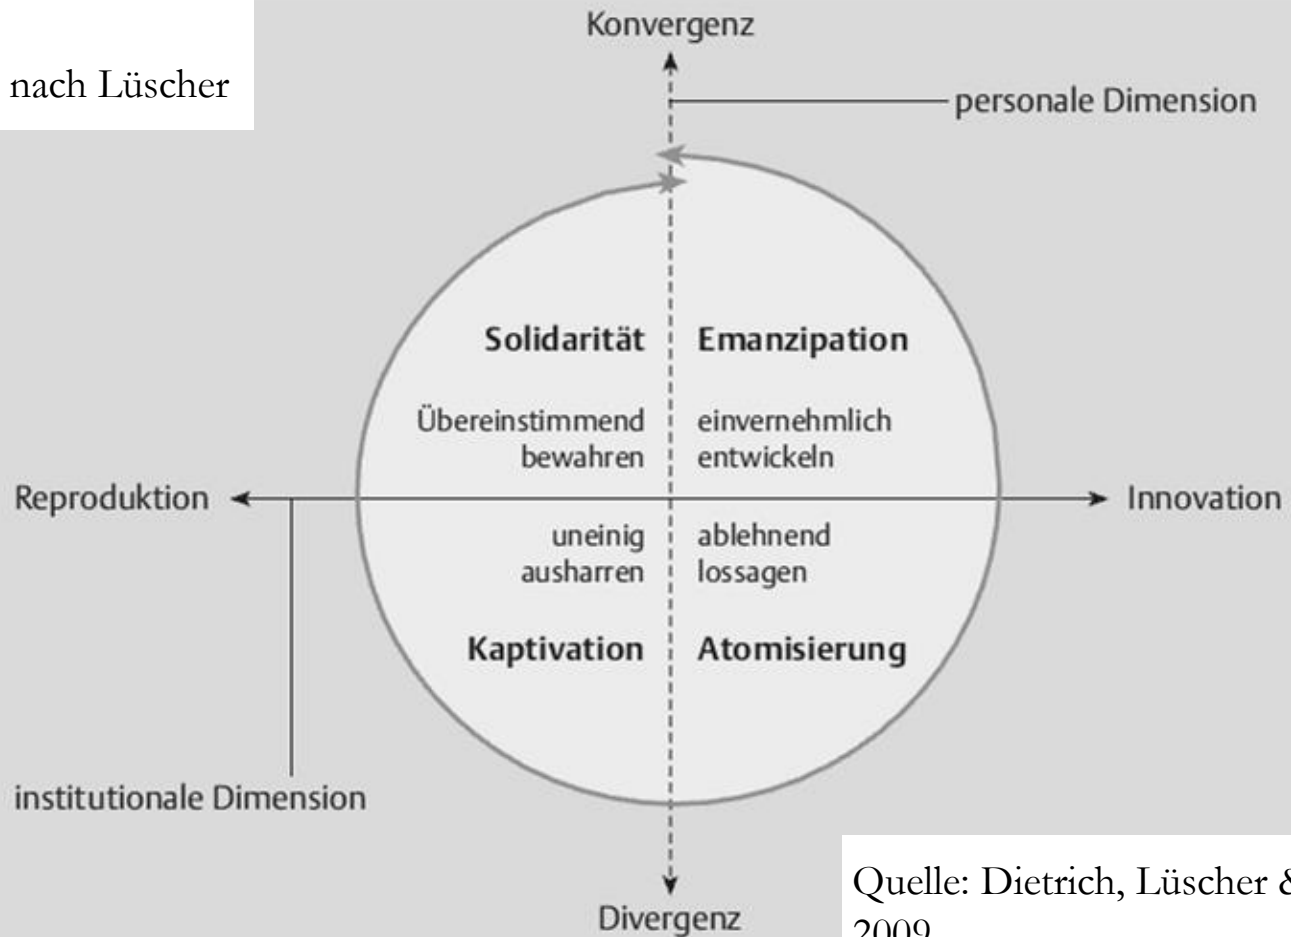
nach Lüscher

Konvergenz

personale Dimension

Solidarität

Emanzipation

Übereinstimmend bewahren

einvernehmlich entwickeln

Reproduktion

Innovation

uneinig ausharren

ablehnend lossagen

Kaptivation

Atomisierung

institutionale Dimension

Divergenz

Quelle: Dietrich, Lüscher & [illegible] 2009